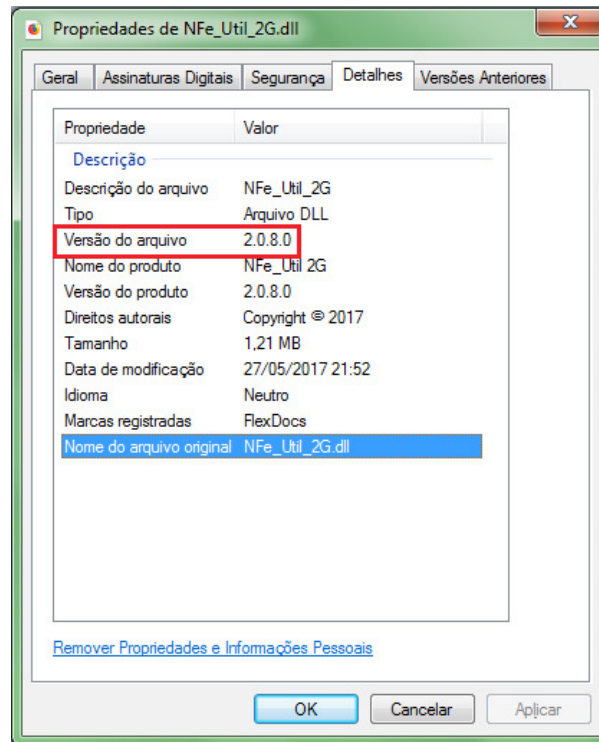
Propriedades de NFe_Util_2G.dll

Geral | Assinaturas Digitais | Segurança | Detalhes | Versões Anteriores

| Propriedade | Valor |
|---|---|
| Descrição | |
| Descrição do arquivo | NFe_Util_2G |
| Tipo | Arquivo DLL |
| Versão do arquivo | 2.0.8.0 |
| Nome do produto | NFe_Util 2G |
| Versão do produto | 2.0.8.0 |
| Direitos autorais | Copyright © 2017 |
| Tamanho | 1,21 MB |
| Data de modificação | 27/05/2017 21:52 |
| Idioma | Neutro |
| Marcas registradas | FlexDocs |
| Nome do arquivo original | NFe_Util_2G.dll |

Remover Propriedades e Informações Pessoais

OK | Cancelar | Aplicar